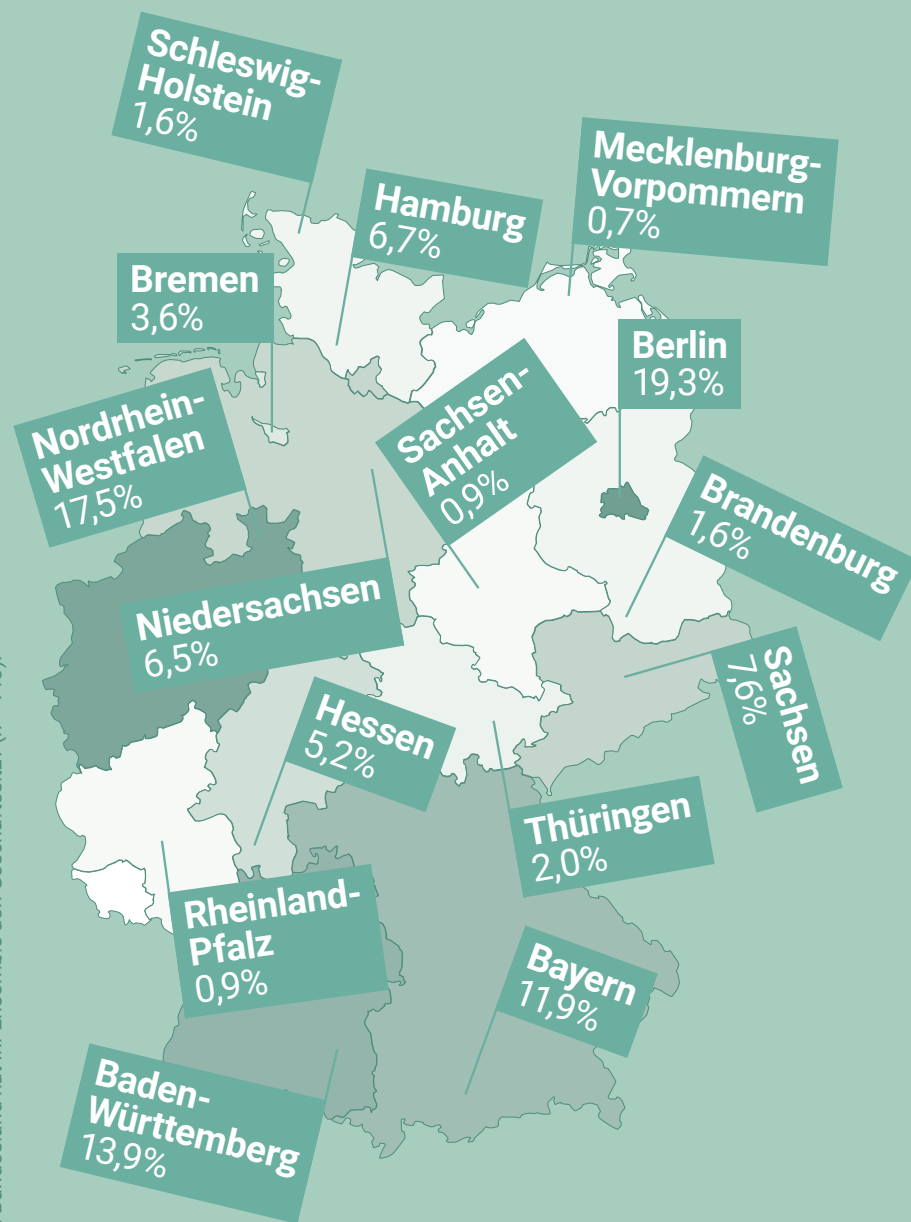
Schleswig-Holstein
1,6%

Hamburg
6,7%

Mecklenburg-Vorpommern
0,7%

Bremen
3,6%

Berlin
19,3%

Nordrhein-Westfalen
17,5%

Sachsen-Anhalt
0,9%

Brandenburg
1,6%

Niedersachsen
6,5%

Sachsen
7,6%

Hessen
5,2%

Thüringen
2,0%

Rheinland-Pfalz
0,9%

Bayern
11,9%

Baden-Württemberg
13,9%

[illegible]